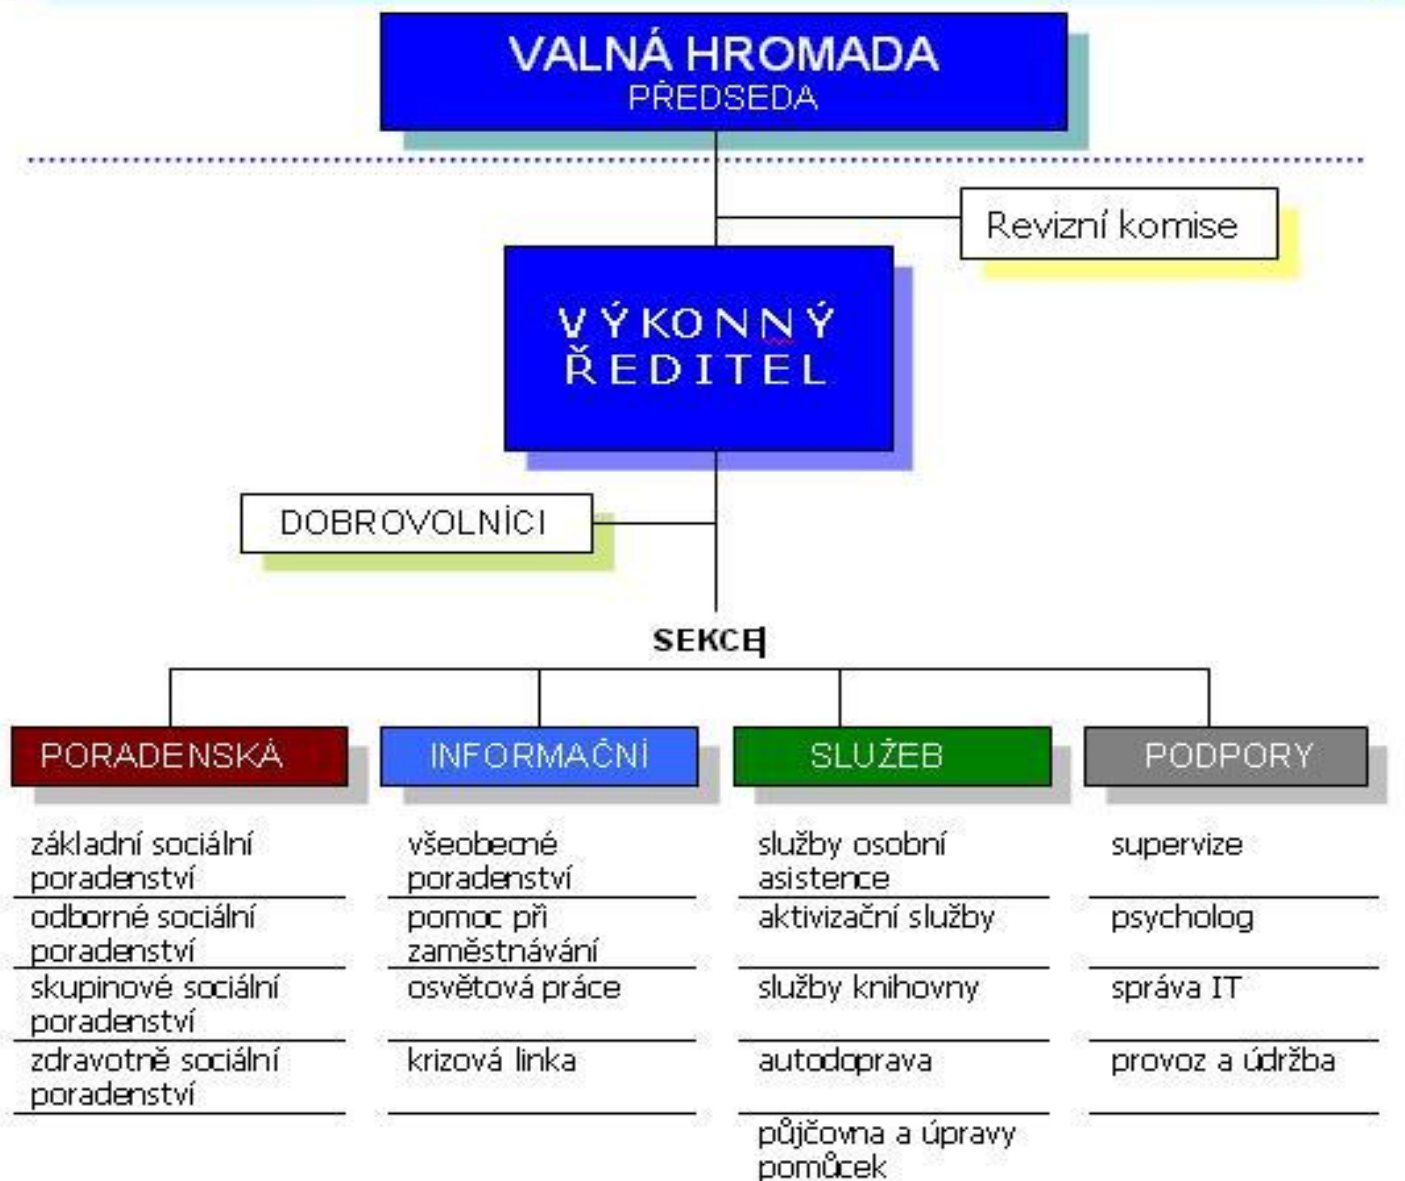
VALNÁ HROMADA
PŘEDSEDA

Revizní komise

VÝKONNÝ ŘEDITEL

DOBROVOLNÍCI

SEKCE

PORADENSKÁ

základní sociální poradenství

odborné sociální poradenství

skupinové sociální poradenství

zdravotně sociální poradenství

INFORMAČNÍ

všeobecné poradenství

pomoc při zaměstnávání

osvětová práce

krizová linka

SLUŽEB

služby osobní asistence

aktivizační služby

služby knihovny

autodoprava

půjčovna a úpravy pomůcek

PODPORY

supervize

psycholog

správa IT

provoz a údržba